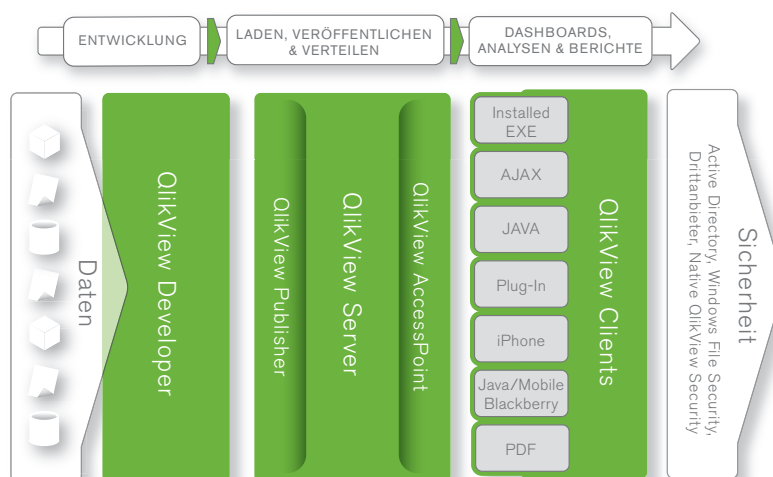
ENTWICKLUNG

LADEN, VERÖFFENTLICHEN & VERTEILEN

DASHBOARDS, ANALYSEN & BERICHTE

Daten

QlikView Developer

QlikView Publisher

QlikView Server

QlikView AccessPoint

Installed EXE

AJAX

JAVA

Plug-In

iPhone

Java/Mobile Blackberry

PDF

QlikView Clients

Sicherheit

Active Directory, Windows File Security, Drittanbieter, Native QlikView Security